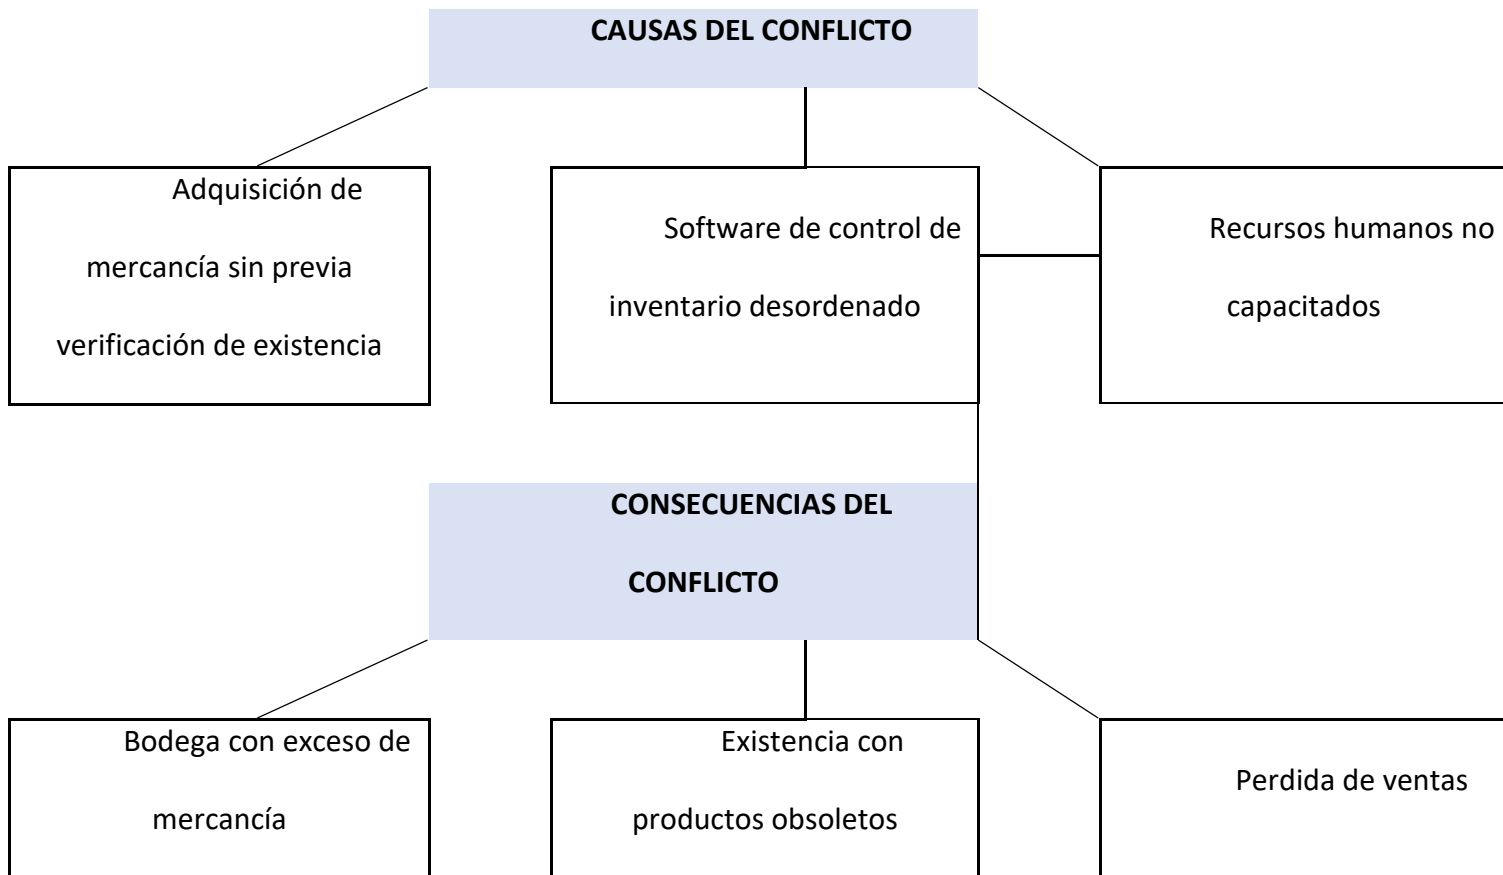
CAUSAS DEL CONFLICTO

Adquisición de mercancía sin previa verificación de existencia

Software de control de inventario desordenado

Recursos humanos no capacitados

CONSECUENCIAS DEL CONFLICTO

Bodega con exceso de mercancía

Existencia con productos obsoletos

Perdida de ventas